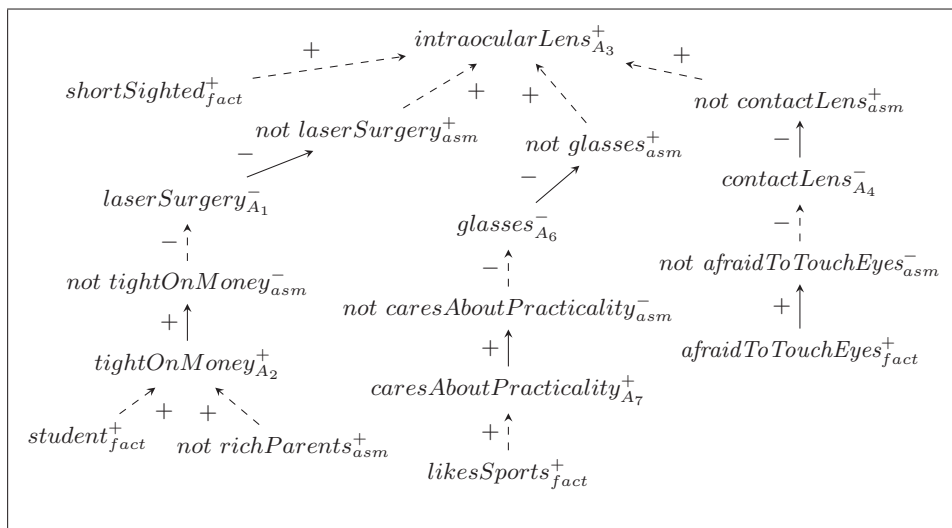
$intraocularLens^+_{A_3}$

+

$shortSighted^+_{fact}$

+

+

+

$not\ contactLens^+_{asm}$

$not\ laserSurgery^+_{asm}$

$not\ glasses^+_{asm}$

−

−

$contactLens^-_{A_4}$

$laserSurgery^-_{A_1}$

−

−

$glasses^-_{A_6}$

−

$not\ afraidToTouchEyes^-_{asm}$

$not\ tightOnMoney^-_{asm}$

−

+

$not\ caresAboutPracticality^-_{asm}$

+

$afraidToTouchEyes^+_{fact}$

+

$tightOnMoney^+_{A_2}$

$caresAboutPracticality^+_{A_7}$

+ +

$student^+_{fact}$

$not\ richParents^+_{asm}$

+

$likesSports^+_{fact}$